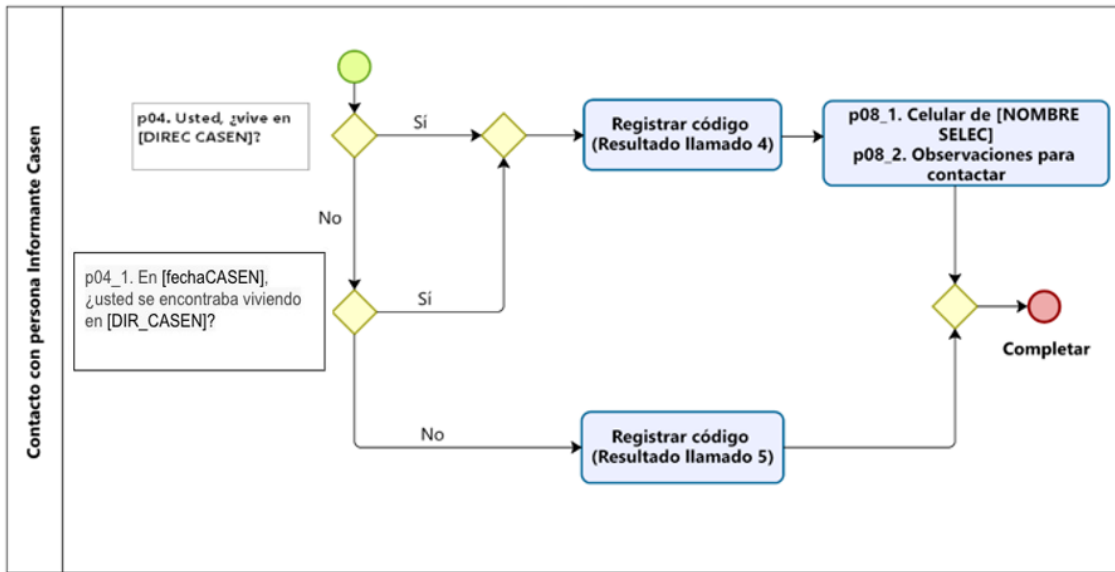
Contacto con persona Informante Casen

p04. Usted, ¿vive en [DIREC CASEN]?

Sí

Registrar código (Resultado llamado 4)

p08_1. Celular de [NOMBRE SELEC]
p08_2. Observaciones para contactar

No

p04_1. En [fechaCASEN], ¿usted se encontraba viviendo en [DIR_CASEN]?

Sí

Completar

No

Registrar código (Resultado llamado 5)